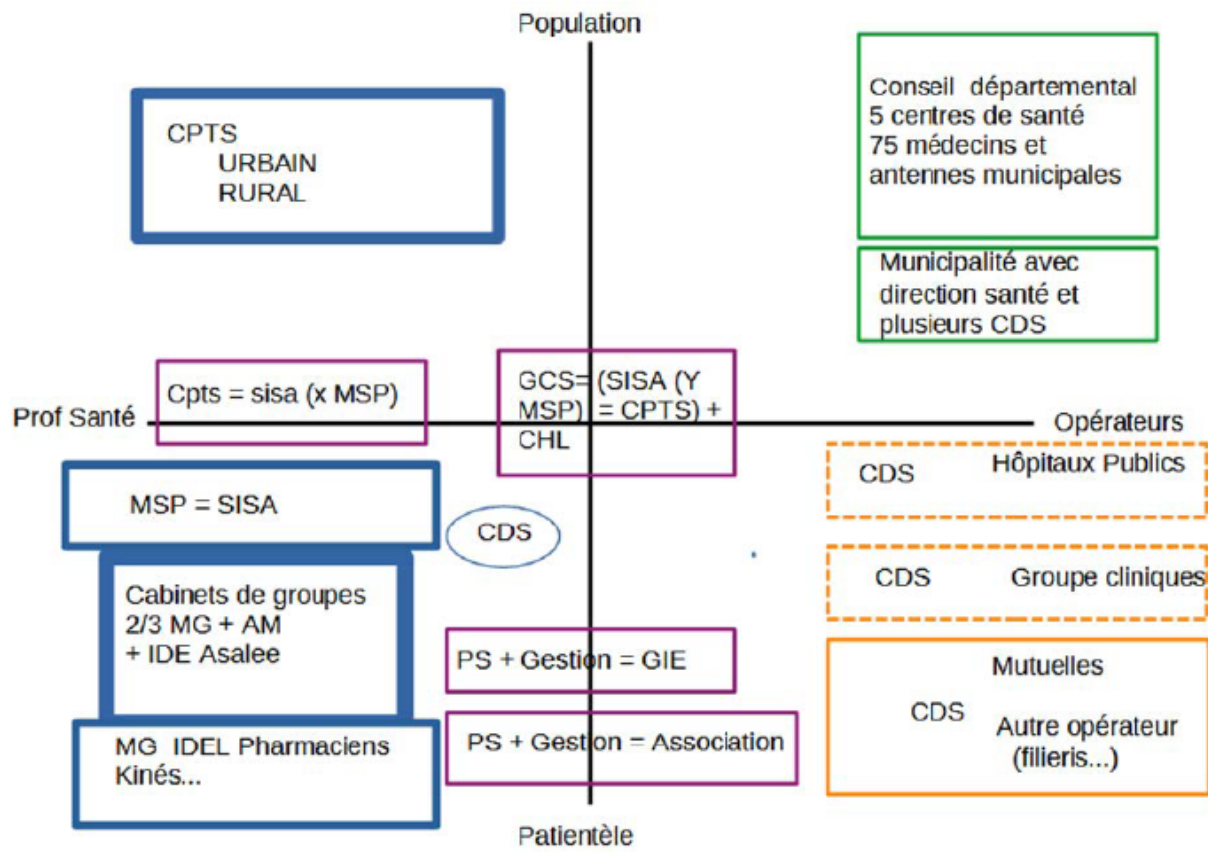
Population

CPTS
URBAIN
RURAL

Conseil départemental
5 centres de santé
75 médecins et antennes municipales

Municipalité avec direction santé et plusieurs CDS

Cpts = sisa (x MSP)

GCS= (SISA (Y MSP) = CPTS) + CHL

Prof Santé

Opérateurs

CDS Hôpitaux Publics

MSP = SISA

CDS

CDS Groupe cliniques

Cabinets de groupes
2/3 MG + AM
+ IDE Asalee

PS + Gestion = GIE

Mutuelles
CDS
Autre opérateur
(filieris...)

MG IDEL Pharmaciens
Kinés...

PS + Gestion = Association

Patientèle